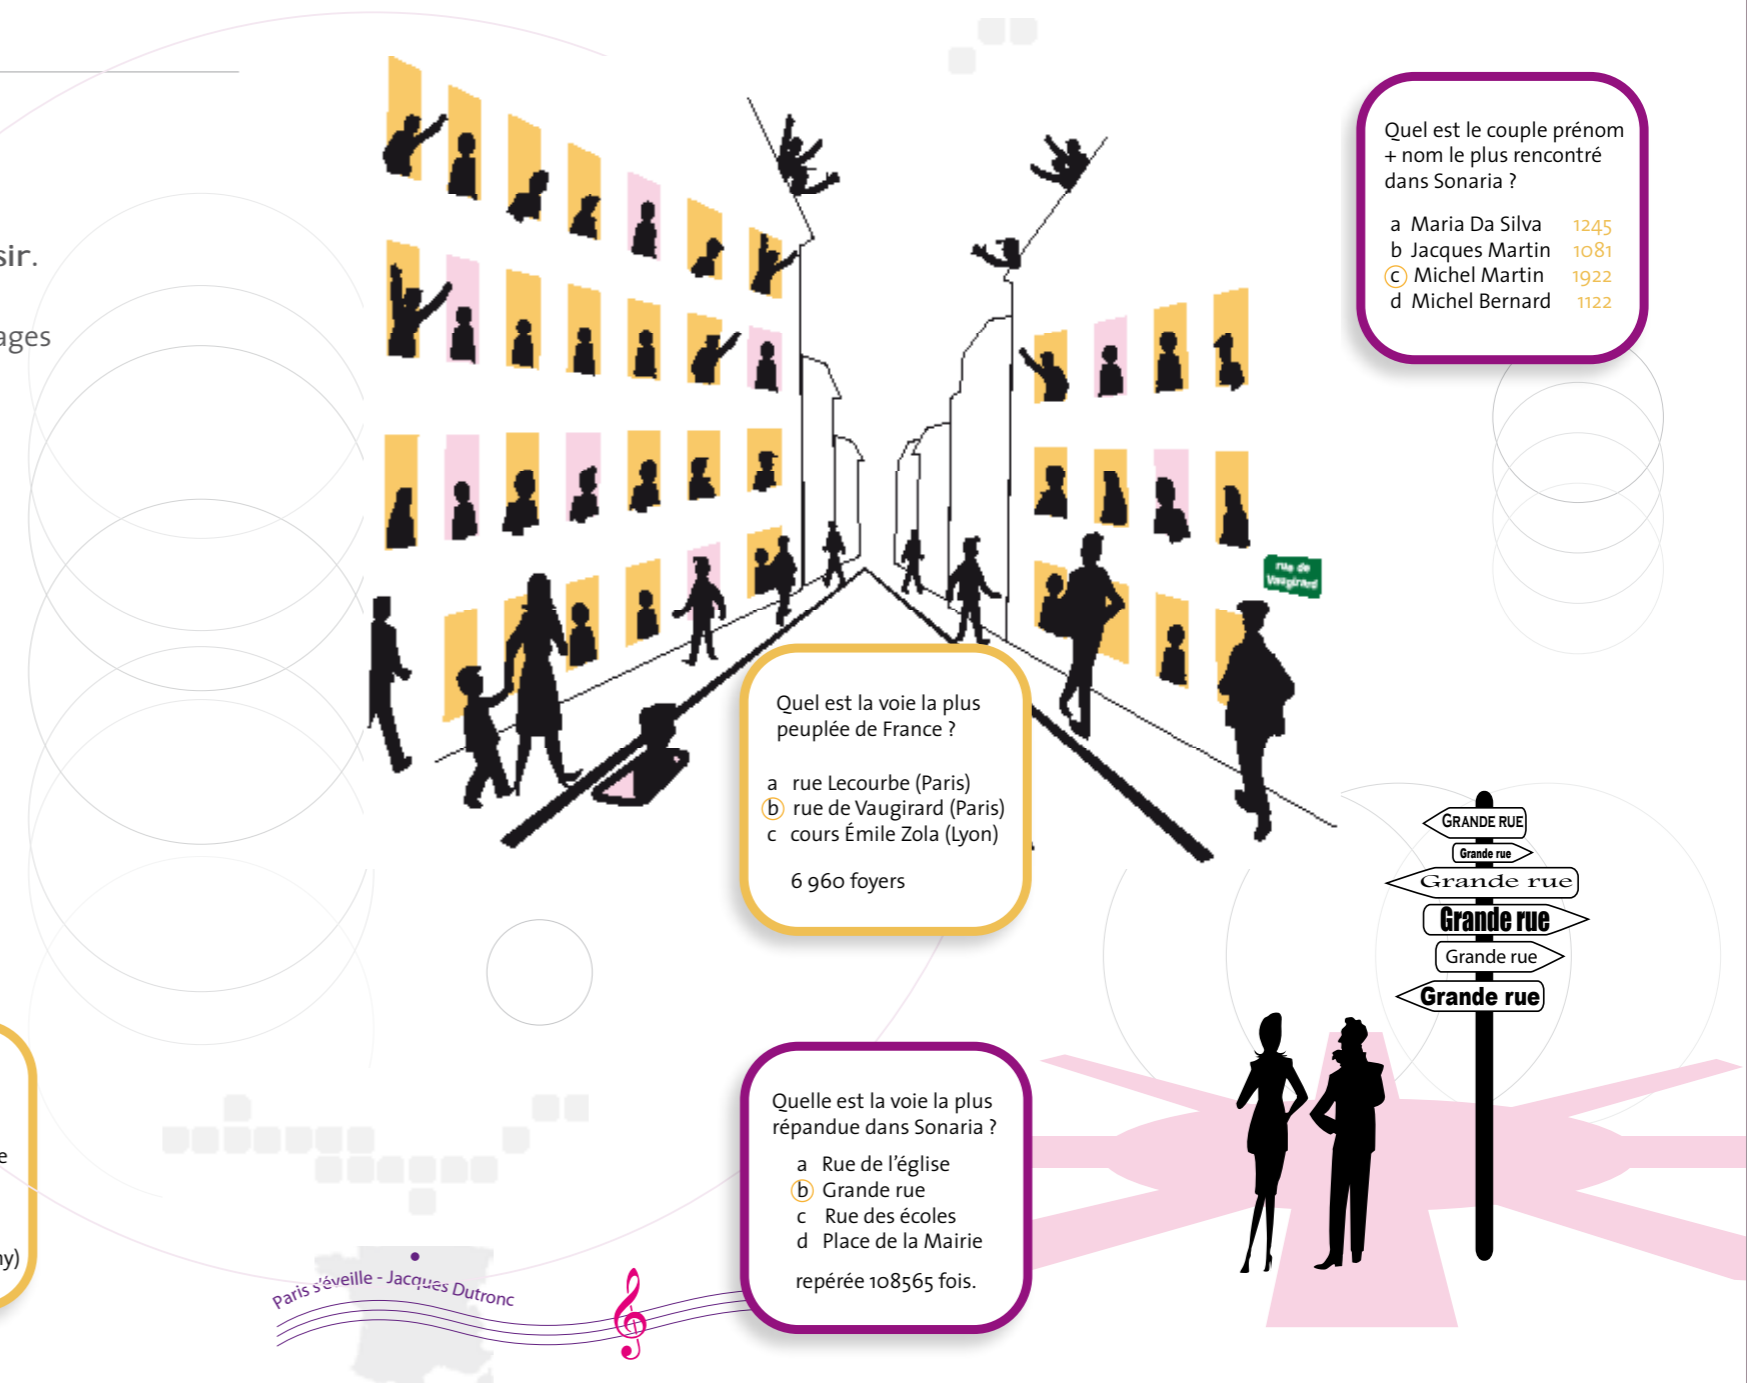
sir.

ages

Quel est le couple prénom + nom le plus rencontré dans Sonaria ?

a Maria Da Silva 1245
b Jacques Martin 1081
c Michel Martin 1922
d Michel Bernard 1122

rue de Vaugirard

Quel est la voie la plus peuplée de France ?

a rue Lecourbe (Paris)
b rue de Vaugirard (Paris)
c cours Émile Zola (Lyon)

6 960 foyers

GRANDE RUE
Grande rue
Grande rue
Grande rue
Grande rue
Grande rue

Quelle est la voie la plus répandue dans Sonaria ?

a Rue de l'église
b Grande rue
c Rue des écoles
d Place de la Mairie

repérée 108565 fois.

Paris s'éveille - Jacques Dutronc

e

ny)